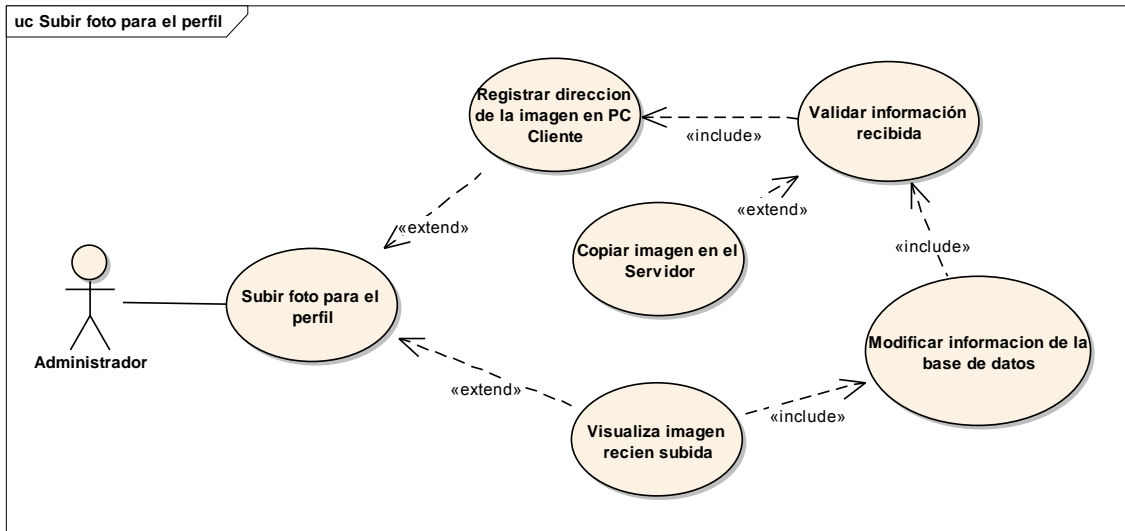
uc Subir foto para el perfil

Registrar direccion de la imagen en PC Cliente

«include»

Validar información recibida

«extend»

«extend»

Copiar imagen en el Servidor

«include»

Administrador

Subir foto para el perfil

Modificar informacion de la base de datos

«extend»

Visualiza imagen recien subida

«include»